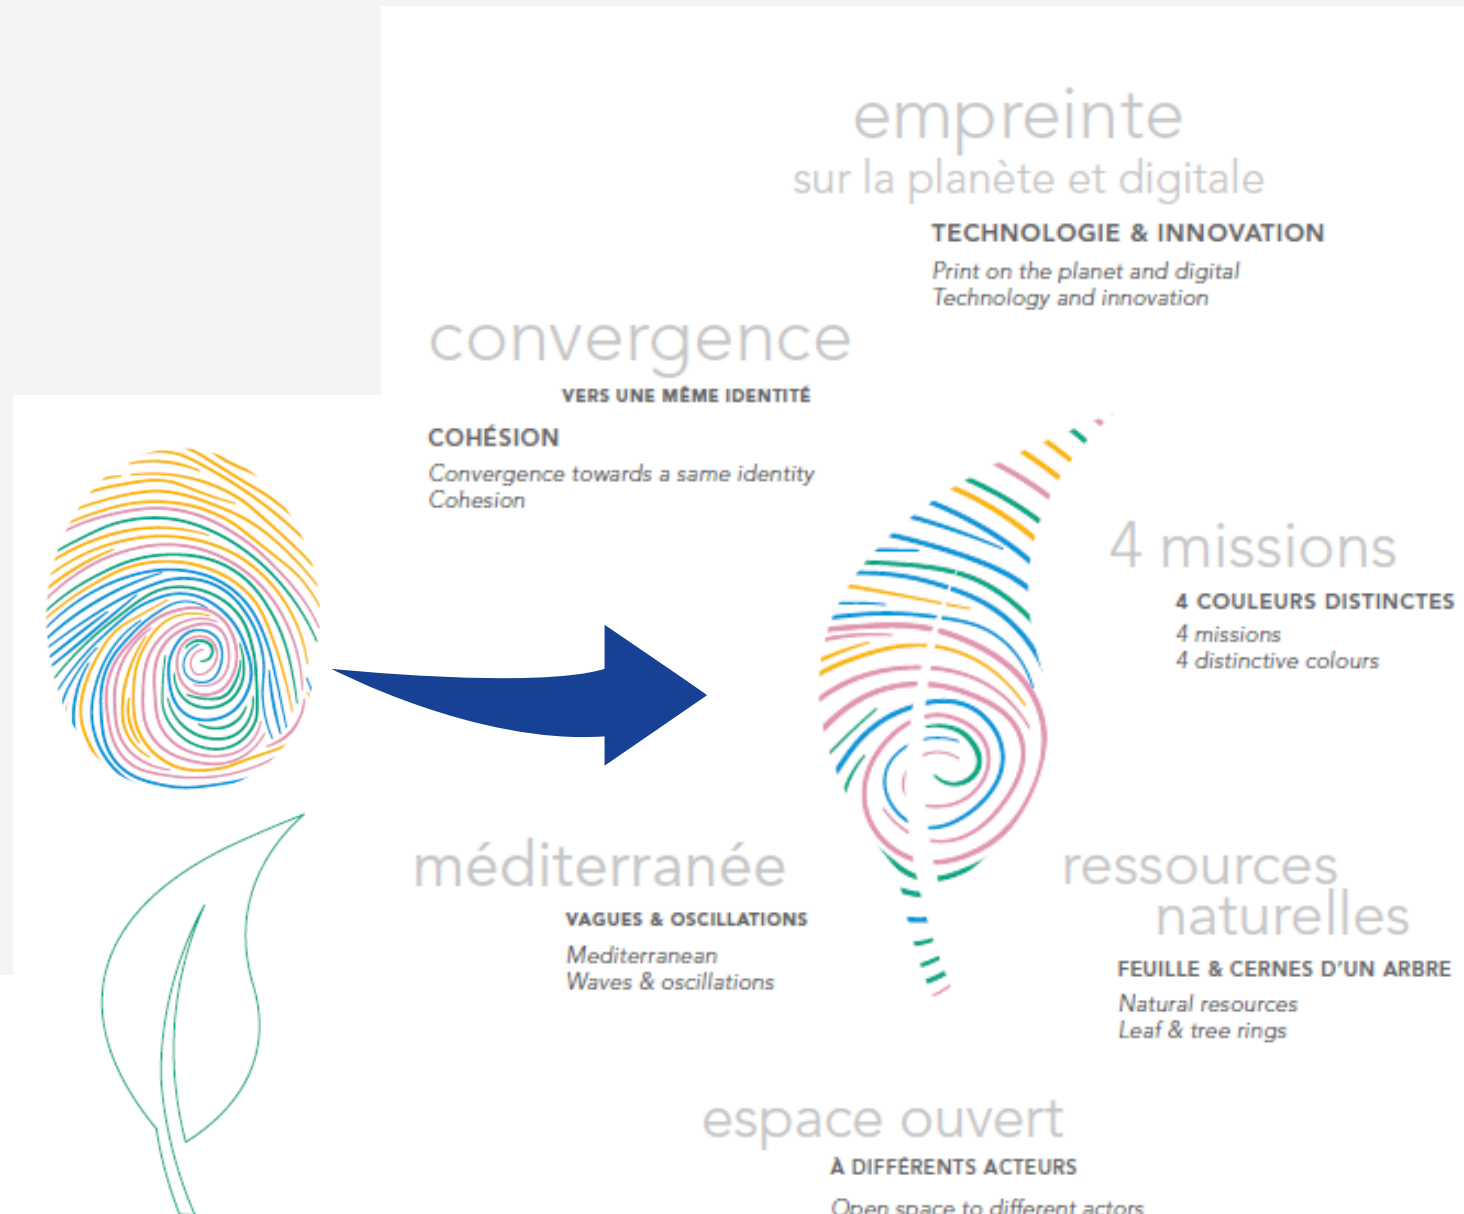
empreinte
sur la planète et digitale

TECHNOLOGIE & INNOVATION

Print on the planet and digital
Technology and innovation

convergence
VERS UNE MÊME IDENTITÉ

COHÉSION

Convergence towards a same identity
Cohesion

4 missions

4 COULEURS DISTINCTES

4 missions
4 distinctive colours

méditerranée
VAGUES & OSCILLATIONS

Mediterranean
Waves & oscillations

ressources
naturelles

FEUILLE & CERNES D'UN ARBRE

Natural resources
Leaf & tree rings

espace ouvert
À DIFFÉRENTS ACTEURS

Open space to different actors